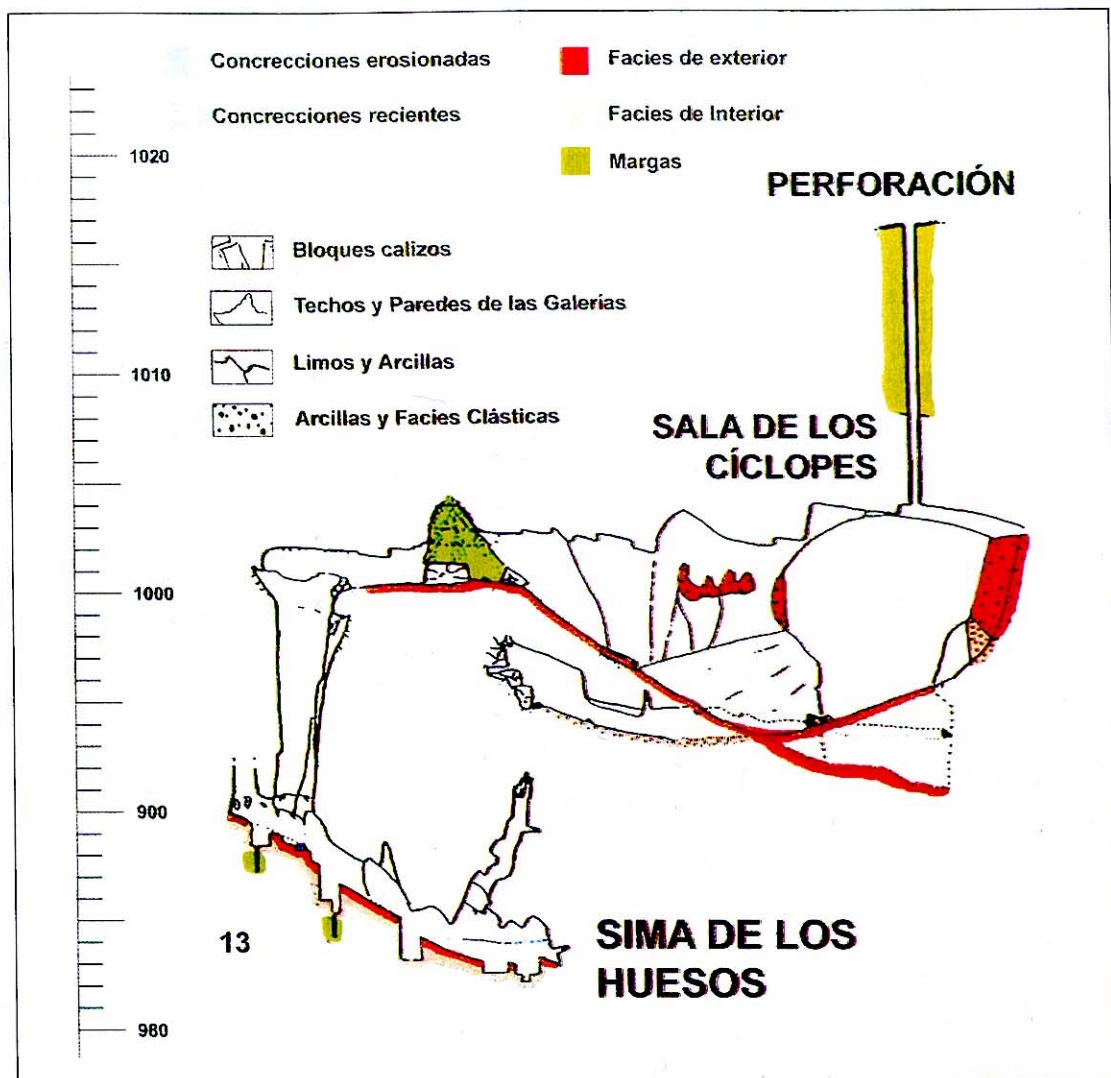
Concrecciones erosionadas

Concrecciones recientes

Facies de exterior

Facies de Interior

Margas

1020

PERFORACIÓN

Bloques calizos

Techos y Paredes de las Galerias

Limos y Arcillas

1010

Arcillas y Facies Clásticas

SALA DE LOS CÍCLOPES

1000

900

13

SIMA DE LOS HUESOS

980